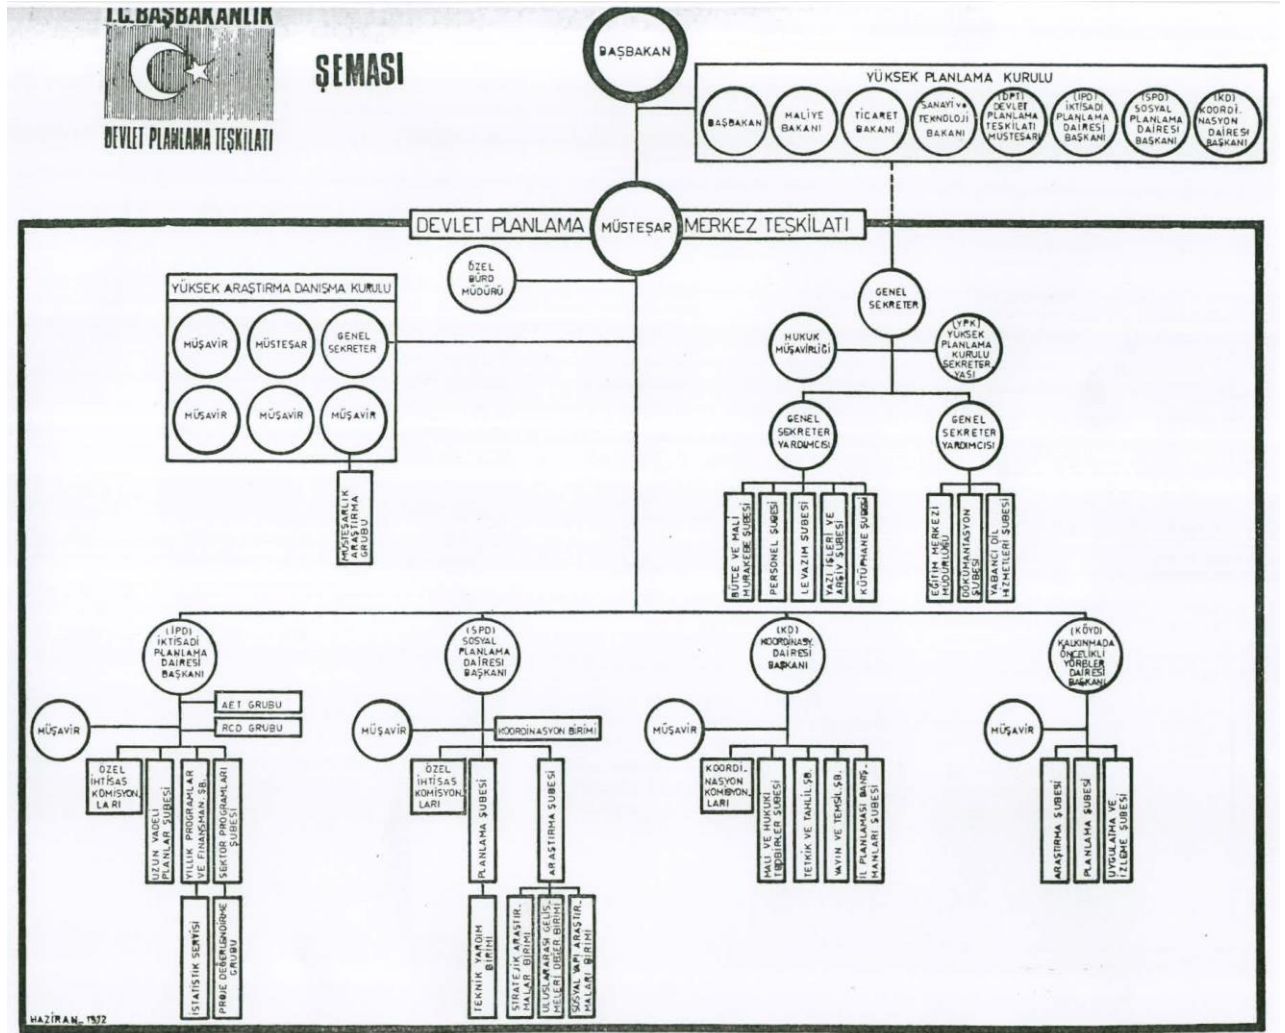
T.C. BAŞBAKANLIK
DEVLET PLANLAMA TEŞKİLATI
ŞEMASI

BAŞBAKAN

YÜKSEK PLANLAMA KURULU
BAŞBAKAN
MALİYE BAKANI
TİCARET BAKANI
SANAYİ ve TEKNOLOJİ BAKANI
(DPT) DEVLET PLANLAMA TEŞKİLATI MÜSTEŞARI
(İPD) İKTİSADİ PLANLAMA DAİRESİ BAŞKANI
(SPD) SOSYAL PLANLAMA DAİRESİ BAŞKANI
(KD) KOORDİNASYON DAİRESİ BAŞKANI

DEVLET PLANLAMA MÜSTEŞAR MERKEZ TEŞKİLATI

ÖZEL BÜRO MÜDÜRÜ

YÜKSEK ARAŞTIRMA DANIŞMA KURULU
MÜŞAVİR
MÜSTEŞAR
GENEL SEKRETER
MÜŞAVİR
MÜŞAVİR
MÜŞAVİR

MÜSTEŞARLIK ARAŞTIRMA GRUBU

GENEL SEKRETER
HUKUK MÜŞAVİRLİĞİ
(YPK) YÜKSEK PLANLAMA KURULU SEKRETERYASI

GENEL SEKRETER YARDIMCISI
GENEL SEKRETER YARDIMCISI

BÜTÇE VE MALİ MURAKEBE ŞUBESİ
PERSONEL ŞUBESİ
LEVAZIM ŞUBESİ
YAZI İŞLERİ VE ARŞİV ŞUBESİ
KÜTÜPHANE ŞUBESİ

EĞİTİM MERKEZİ MÜDÜRLÜĞÜ
DOKÜMANTASYON ŞUBESİ
YABANCI DİL HİZMETLERİ ŞUBESİ

(İPD) İKTİSADİ PLANLAMA DAİRESİ BAŞKANI
AET GRUBU
RCD GRUBU
MÜŞAVİR
ÖZEL İHTİSAS KOMİSYONLARI
UZUN VADELİ PLANLAR ŞUBESİ
YILLIK PROGRAMLAR VE FİNANSMAN ŞB.
SEKTÖR PROGRAMLARI ŞUBESİ
İSTATİSTİK SERVİSİ
PROJE DEĞERLENDİRME GRUBU

(SPD) SOSYAL PLANLAMA DAİRESİ BAŞKANI
MÜŞAVİR
KOORDİNASYON BİRİMİ
ÖZEL İHTİSAS KOMİSYONLARI
PLANLAMA ŞUBESİ
ARAŞTIRMA ŞUBESİ
TEKNİK YARDIM BİRİMİ
STRATEJİK ARAŞTIRMALAR BİRİMİ
ULUSLARARASI GELİŞMELERİ İZLEME BİRİMİ
SOSYAL YAPI ARAŞTIRMALARI BİRİMİ

(KD) KOORDİNASYON DAİRESİ BAŞKANI
MÜŞAVİR
KOORDİNASYON KOMİSYONLARI
MALİ VE HUKUKİ TEDBİRLER ŞUBESİ
TETKİK VE TAHLİL ŞB.
YAYIN VE TEMSİL ŞB.
İL PLANLAMASI DANIŞMANLARI ŞUBESİ

(KÖYD) KALKINMADA ÖNCELİKLİ YÖRELER DAİRESİ BAŞKANI
MÜŞAVİR
ARAŞTIRMA ŞUBESİ
PLANLAMA ŞUBESİ
UYGULAMA VE İZLEME ŞUBESİ

HAZİRAN - 1972